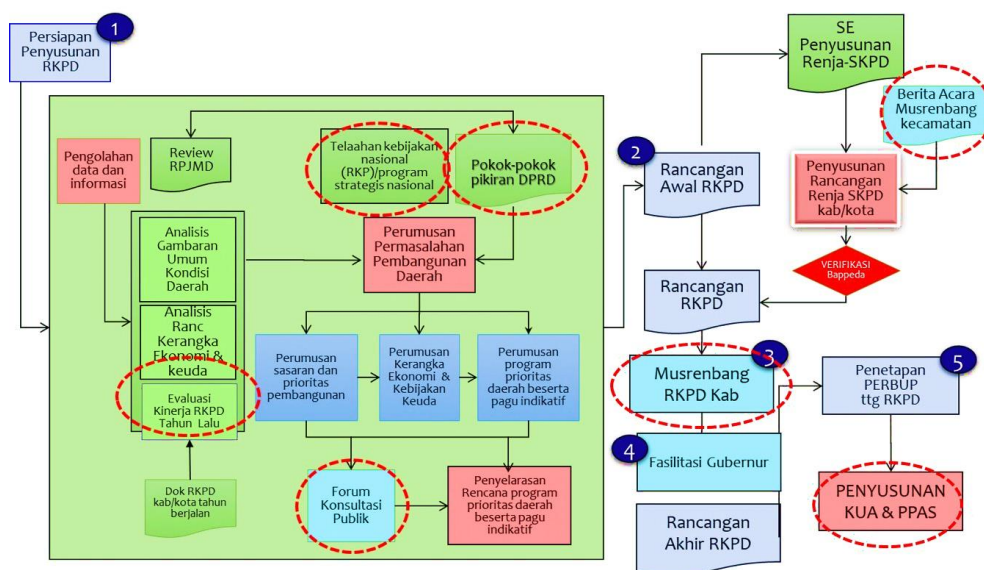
1
Persiapan Penyusunan RKPD

Pengolahan data dan informasi

Review RPJMD

Telaahan kebijakan nasional (RKP)/program strategis nasional

Pokok-pokok pikiran DPRD

Analisis Gambaran Umum Kondisi Daerah

Analisis Ranc Kerangka Ekonomi & keuda

Evaluasi Kinerja RKPD Tahun Lalu

Perumusan Permasalahan Pembangunan Daerah

Perumusan sasaran dan prioritas pembangunan

Perumusan Kerangka Ekonomi & Kebijakan Keuda

Perumusan program prioritas daerah beserta pagu indikatif

Dok RKPD kab/kota tahun berjalan

Forum Konsultasi Publik

Penyelarasan Rencana program prioritas daerah beserta pagu indikatif

SE Penyusunan Renja-SKPD

Berita Acara Musrenbang kecamatan

2
Rancangan Awal RKPD

Penyusunan Rancangan Renja SKPD kab/kota

VERIFIKASI Bappeda

Rancangan RKPD

3
Musrenbang RKPD Kab

5
Penetapan PERBUP ttg RKPD

4
Fasilitasi Gubernur

PENYUSUNAN KUA & PPAS

Rancangan Akhir RKPD